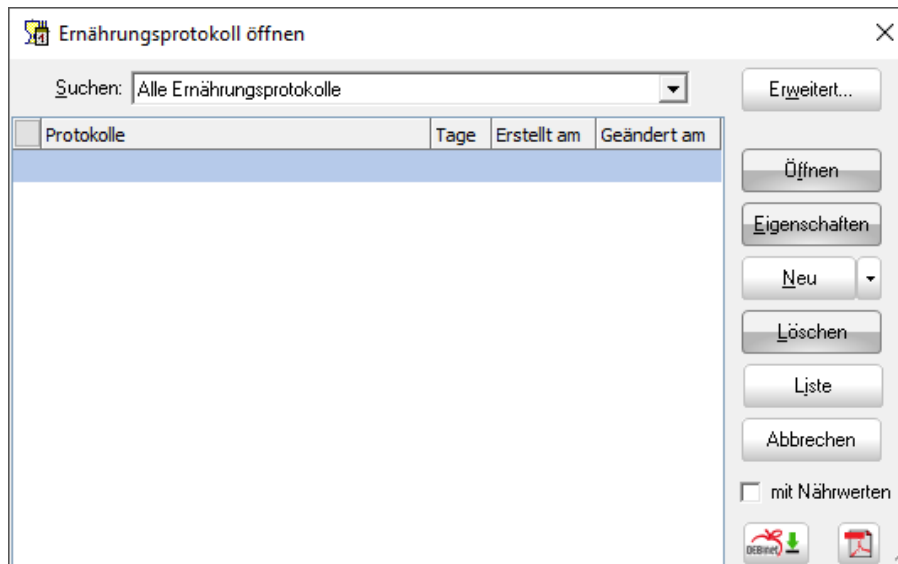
Ernährungsprotokoll öffnen

Suchen: Alle Ernährungsprotokolle

Erweitert...

| | Protokolle | Tage | Erstellt am | Geändert am |
|---|---|---|---|---|

Öffnen

Eigenschaften

Neu

Löschen

Liste

Abbrechen

mit Nährwerten

DEBInet